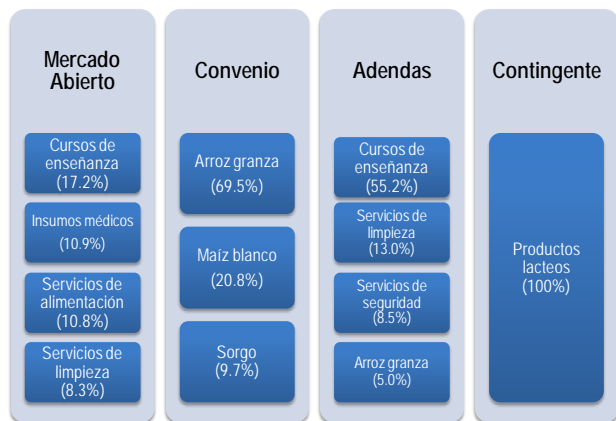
Mercado Abierto

Cursos de enseñanza (17.2%)

Insumos médicos (10.9%)

Servicios de alimentación (10.8%)

Servicios de limpieza (8.3%)

Convenio

Arroz granza (69.5%)

Maíz blanco (20.8%)

Sorgo (9.7%)

Adendas

Cursos de enseñanza (55.2%)

Servicios de limpieza (13.0%)

Servicios de seguridad (8.5%)

Arroz granza (5.0%)

Contingente

Productos lacteos (100%)